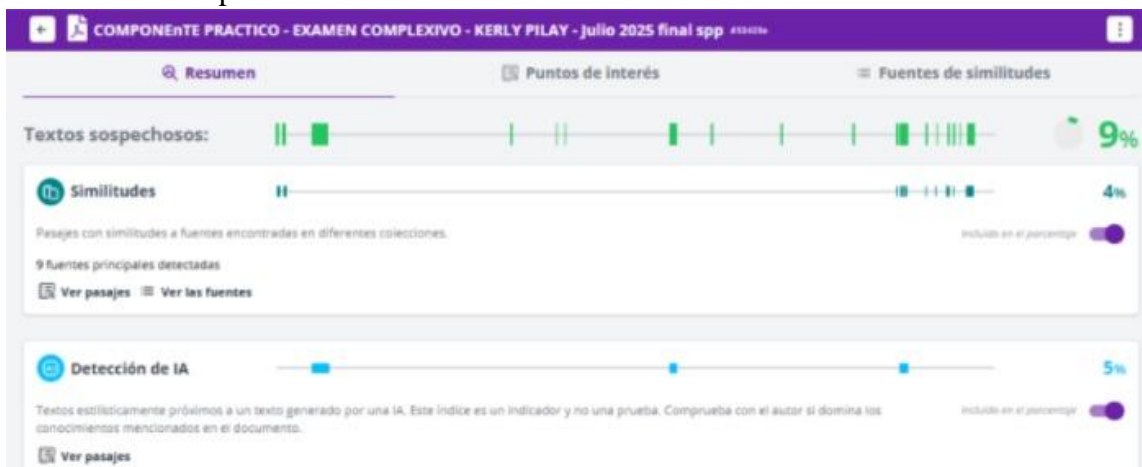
COMPONEnTE PRACTICO - EXAMEN COMPLEXIVO - KERLY PILAY - Julio 2025 final spp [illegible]

Resumen

Puntos de interés

Fuentes de similitudes

Textos sospechosos:

9%

Similitudes

4%

Pasajes con similitudes a fuentes encontradas en diferentes colecciones.

Incluido en el porcentaje

9 fuentes principales detectadas

Ver pasajes

Ver las fuentes

Detección de IA

5%

Textos estilísticamente próximos a un texto generado por una IA. Este índice es un indicador y no una prueba. Comprueba con el autor si domina los conocimientos mencionados en el documento.

Incluido en el porcentaje

Ver pasajes